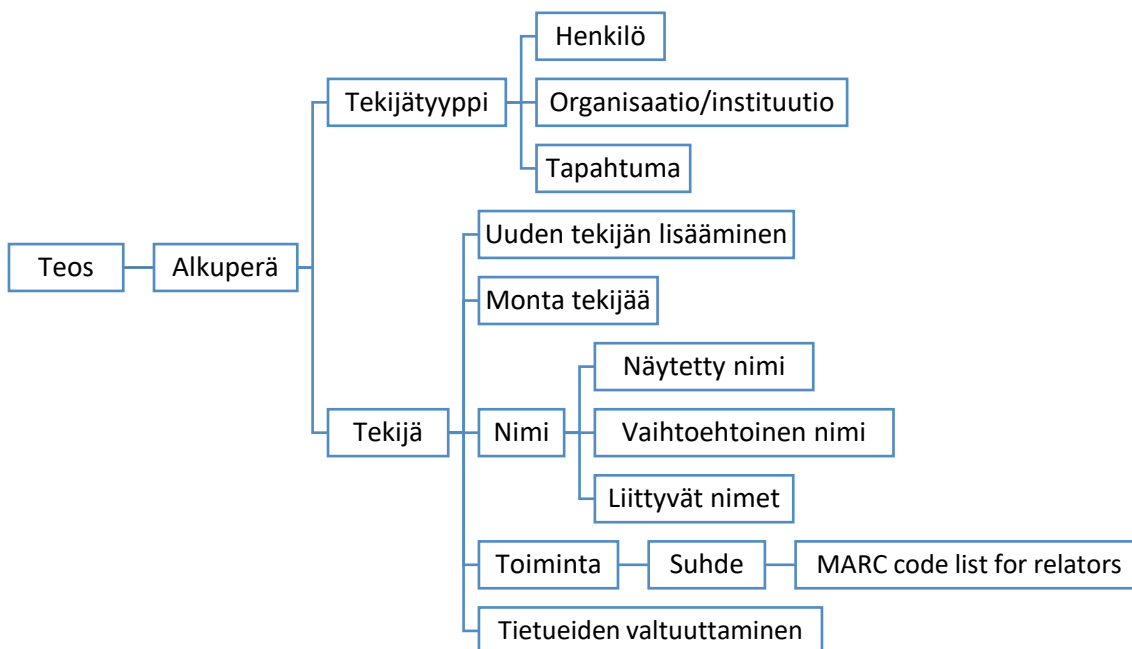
Teos
Alkuperä
Tekijätyyppi
Henkilö
Organisaatio/instituutio
Tapahtuma
Tekijä
Uuden tekijän lisääminen
Monta tekijää
Nimi
Näytetty nimi
Vaihtoehtoinen nimi
Liittyvät nimet
Toiminta
Suhde
MARC code list for relators
Tietueiden valtuuttaminen